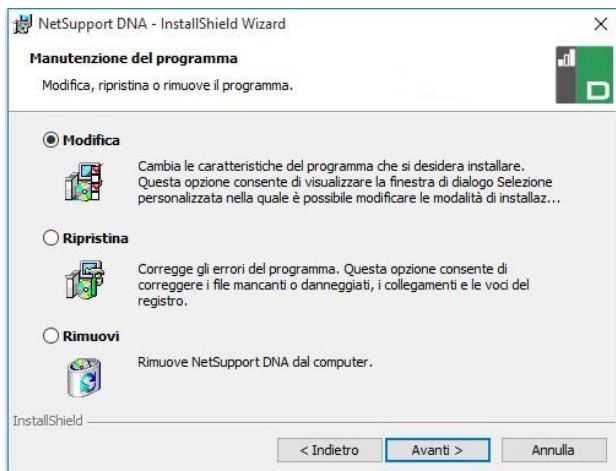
NetSupport DNA - InstallShield Wizard

×

Manutenzione del programma

Modifica, ripristina o rimuove il programma.

Modifica

Cambia le caratteristiche del programma che si desidera installare. Questa opzione consente di visualizzare la finestra di dialogo Selezione personalizzata nella quale è possibile modificare le modalità di installaz...

Ripristina

Corregge gli errori del programma. Questa opzione consente di correggere i file mancanti o danneggiati, i collegamenti e le voci del registro.

Rimuovi

Rimuove NetSupport DNA dal computer.

InstallShield

< Indietro

Avanti >

Annulla